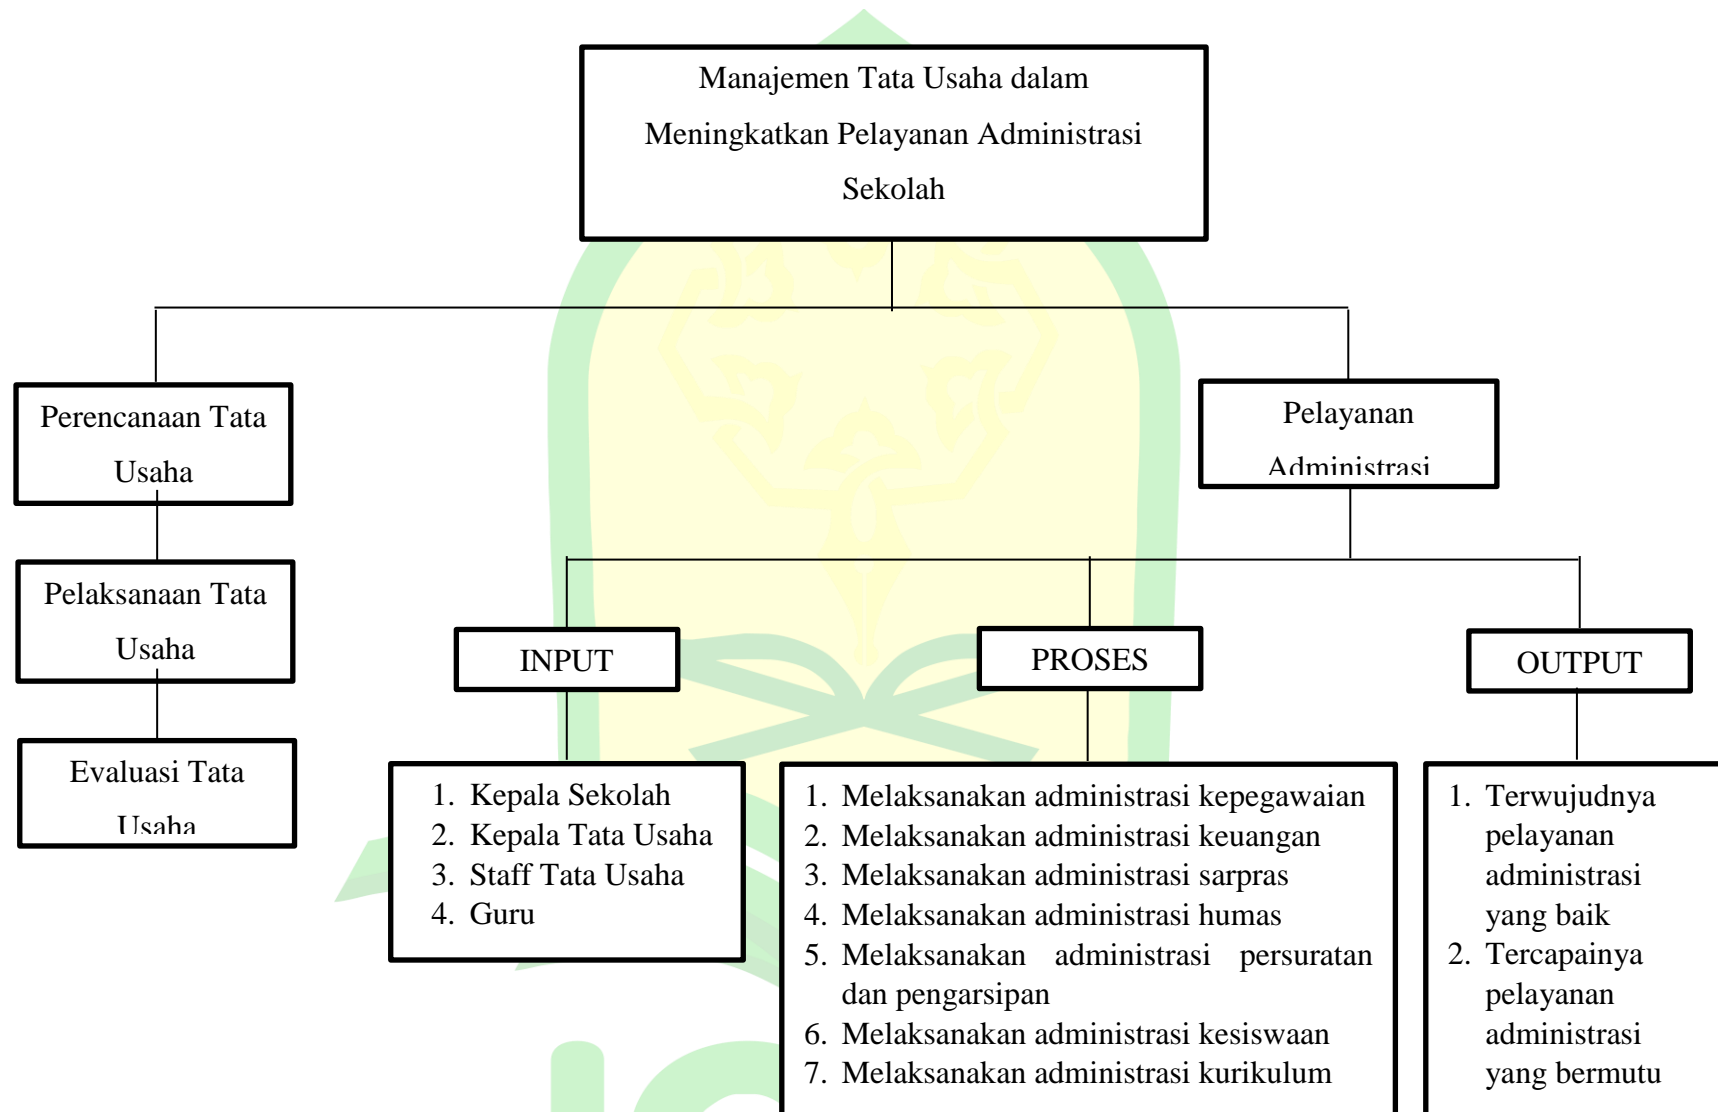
Manajemen Tata Usaha dalam Meningkatkan Pelayanan Administrasi Sekolah

Perencanaan Tata Usaha

Pelaksanaan Tata Usaha

Evaluasi Tata Usaha

Pelayanan Administrasi

INPUT

PROSES

OUTPUT

1. Kepala Sekolah
2. Kepala Tata Usaha
3. Staff Tata Usaha
4. Guru

1. Melaksanakan administrasi kepegawaian
2. Melaksanakan administrasi keuangan
3. Melaksanakan administrasi sarpras
4. Melaksanakan administrasi humas
5. Melaksanakan administrasi persuratan dan pengarsipan
6. Melaksanakan administrasi kesiswaan
7. Melaksanakan administrasi kurikulum

1. Terwujudnya pelayanan administrasi yang baik
2. Tercapainya pelayanan administrasi yang bermutu